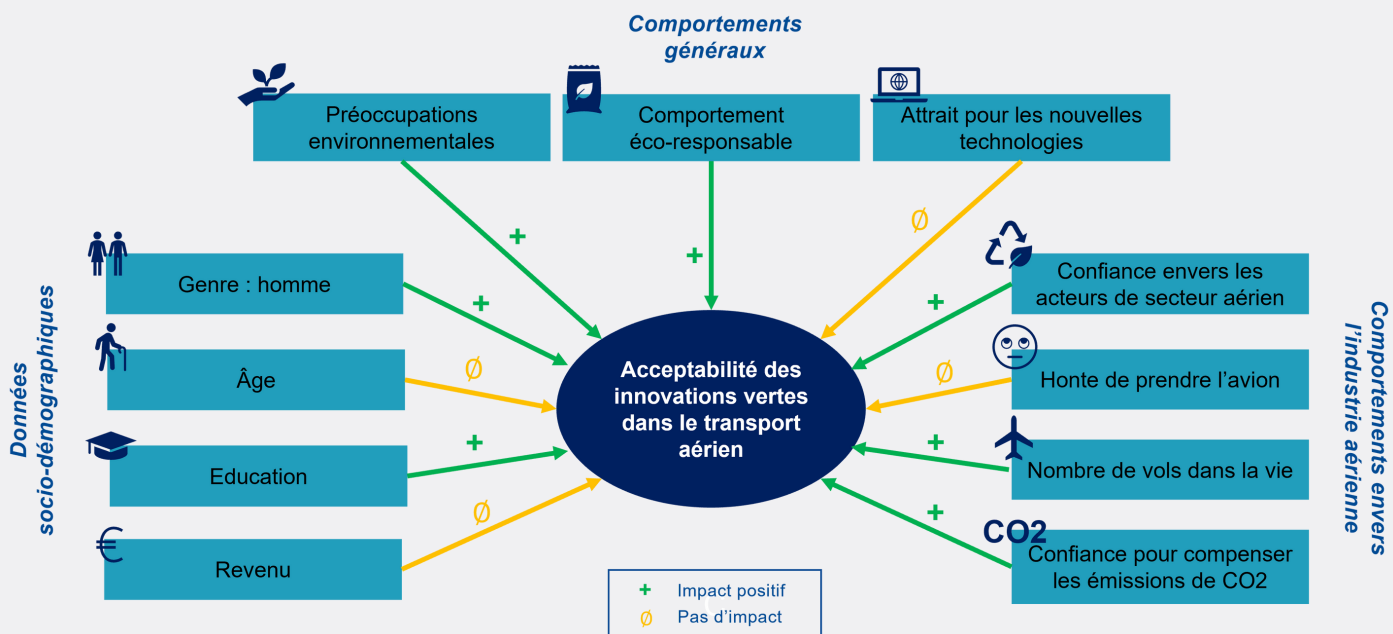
Comportements généraux

Préoccupations environnementales

Comportement éco-responsable

Attrait pour les nouvelles technologies

+

+

Ø

Données socio-démographiques

Genre : homme

+

Âge

Ø

Education

+

Revenu

Ø

Acceptabilité des innovations vertes dans le transport aérien

Comportements envers l'industrie aérienne

Confiance envers les acteurs de secteur aérien

+

Honte de prendre l'avion

Ø

Nombre de vols dans la vie

+

CO2

Confiance pour compenser les émissions de CO2

+

+ Impact positif
Ø Pas d'impact